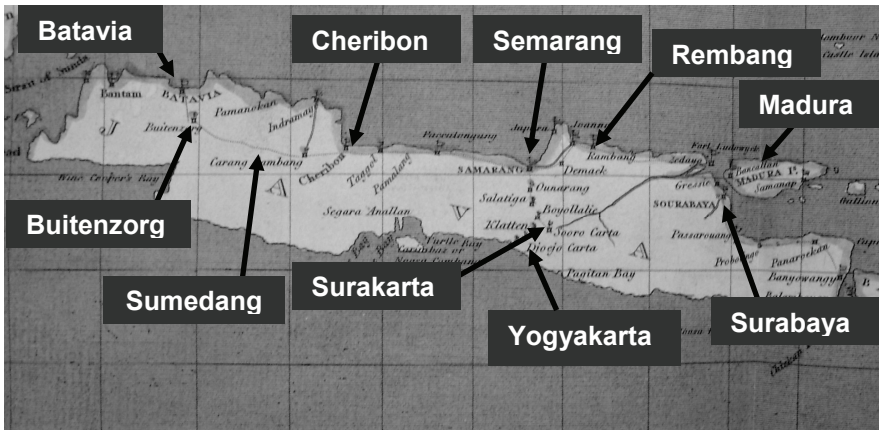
Batavia

Cheribon

Semarang

Rembang

Madura

Buitenzorg

Sumedang

Surakarta

Yogyakarta

Surabaya

Strait of Sunda

Bantam

BATAVIA

Pamanokan

Buitenzorg

Indramayo

J

Carang Sambang

Cheribon

Tagal

Pamalang

Paccalongang

Japara

Joanna

Rambang

Fort Ludowyck

Sedayo

Bancallan

MADURA I.

Samanap

Wine Cooper's Bay

A

SAMARANG

Demack

Ounarang

Salatiga

Boyollalie

Gressie

SOURABAYA

Segara Anallan

V

Klatten

Soero Carta

Djocjo Carta

A

Turtle Bay

Passarouang

Probolingo

Pagitan Bay

Panarookan

Banyowangy

Lombock